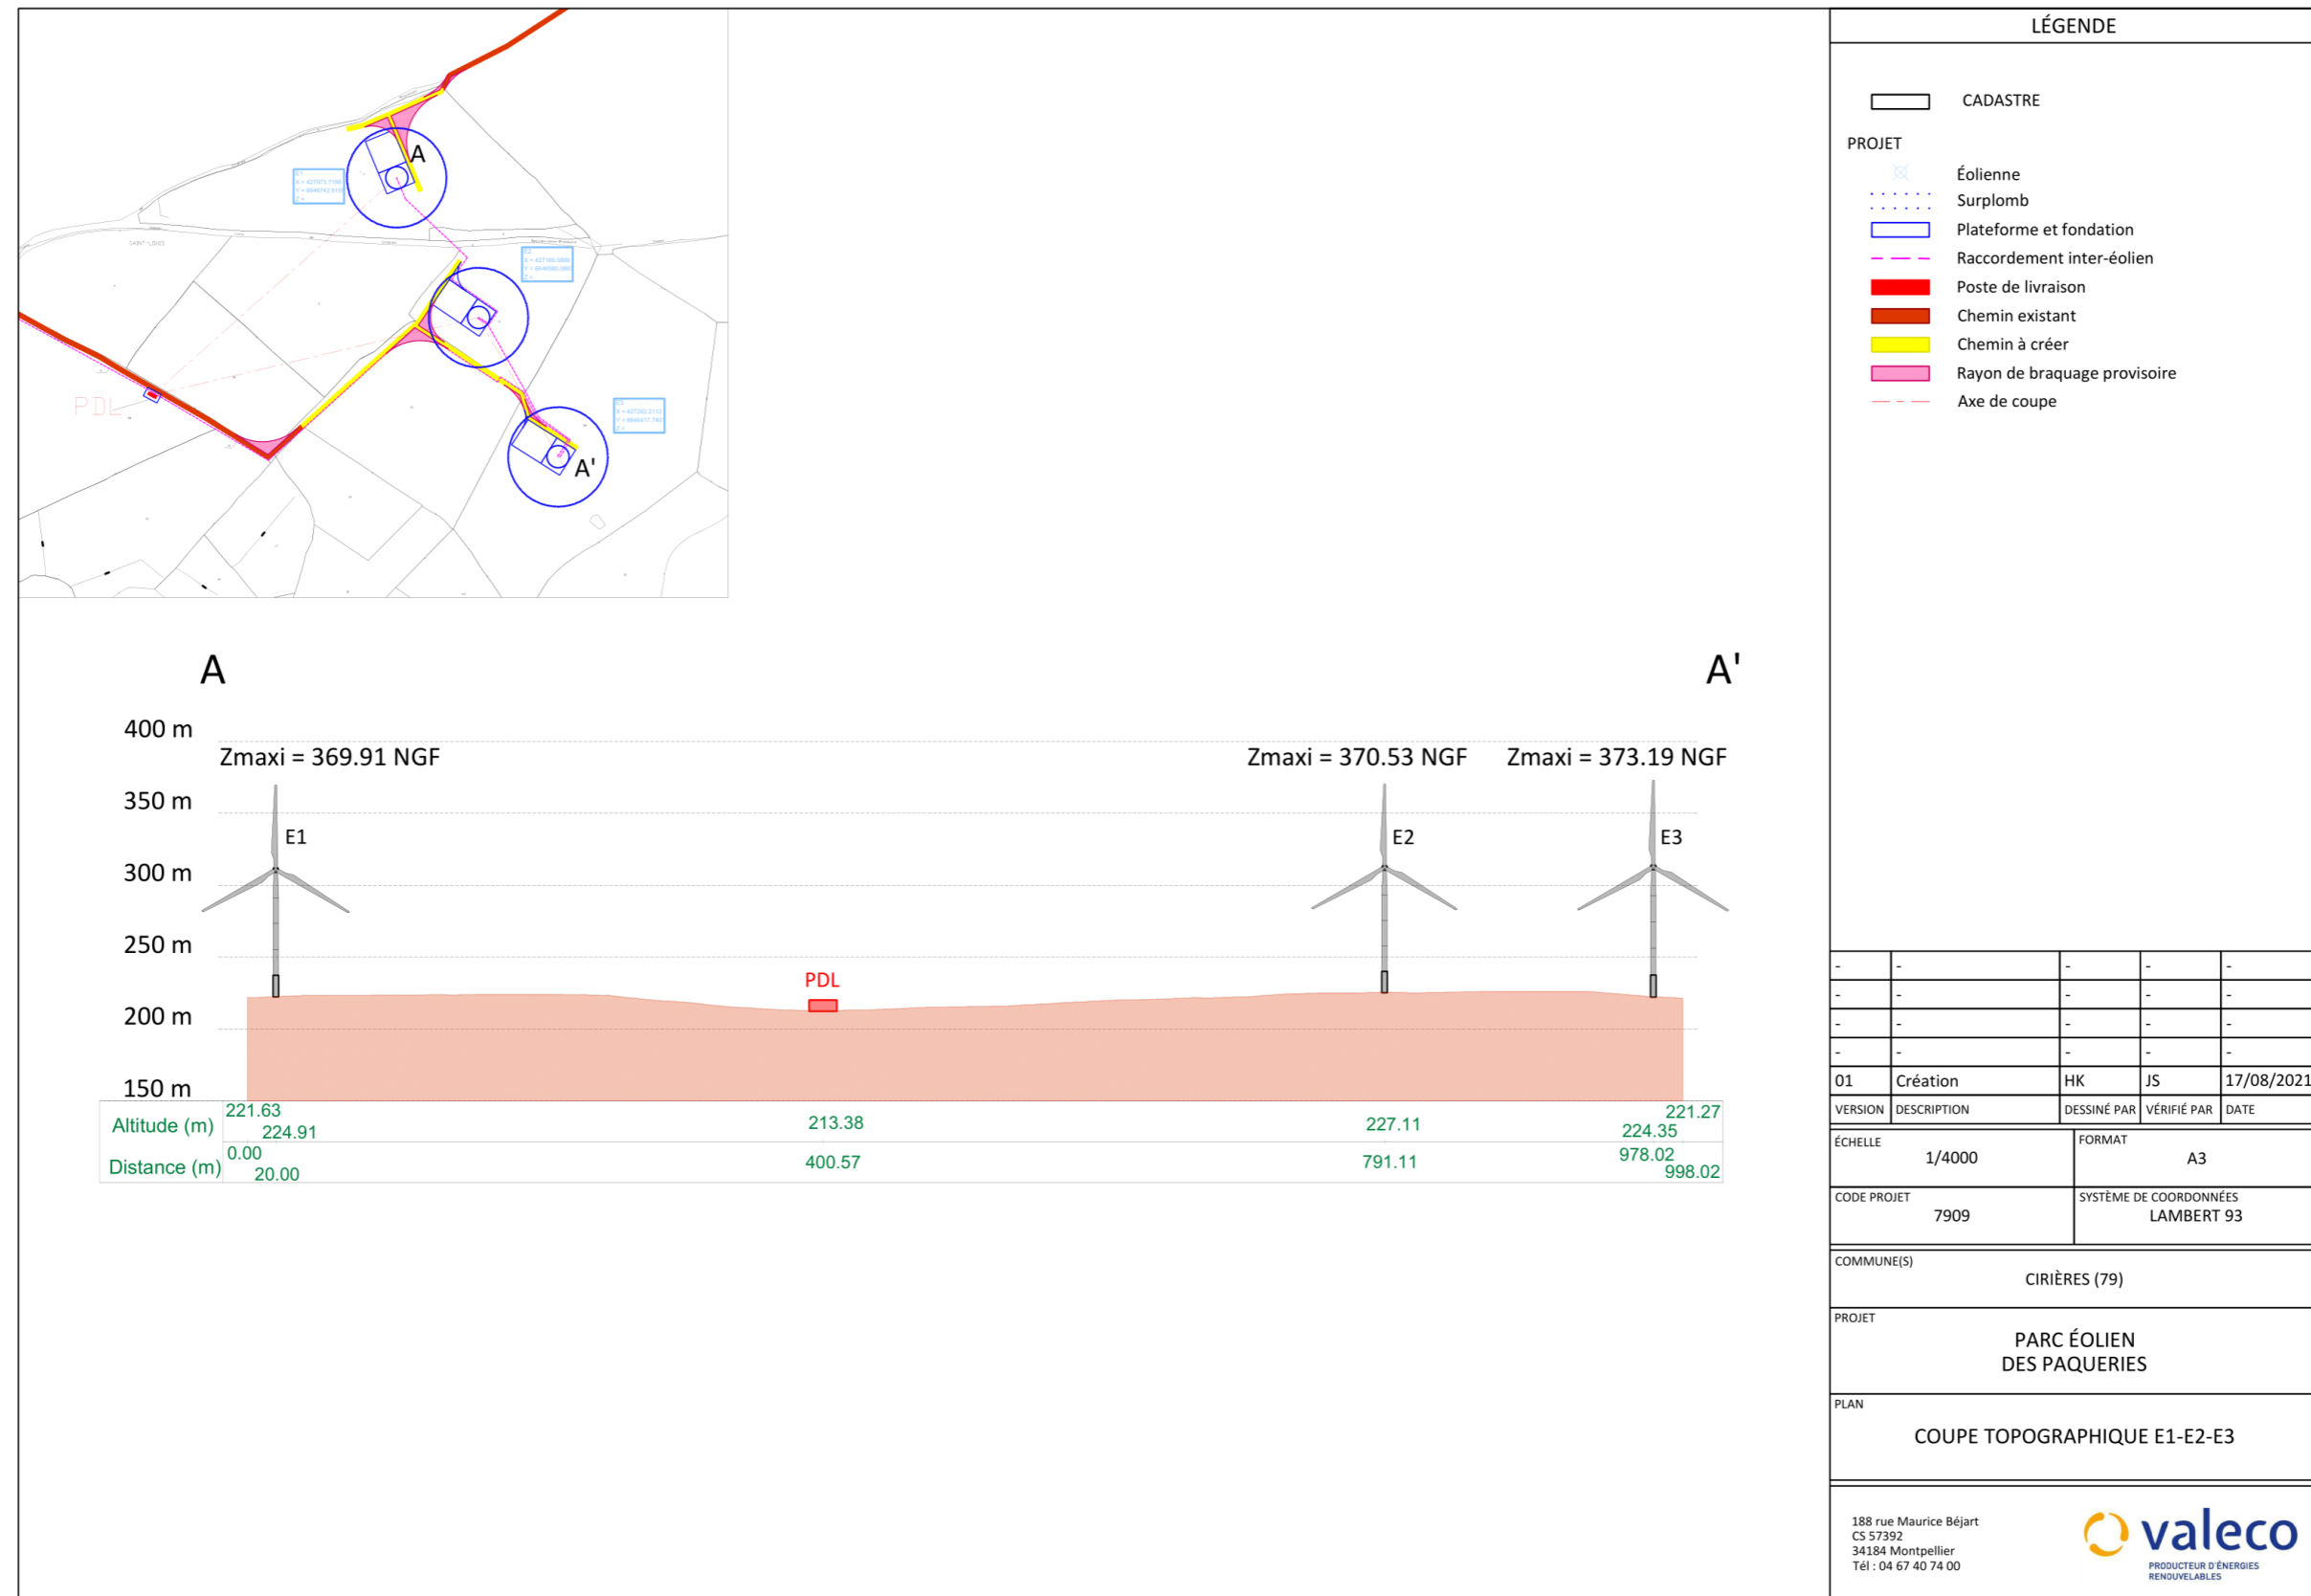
A

A'

PDL

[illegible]

A

A'

400 m

Zmaxi = 369.91 NGF

Zmaxi = 370.53 NGF

Zmaxi = 373.19 NGF

350 m

E1

E2

E3

300 m

250 m

PDL

200 m

150 m

| Altitude (m) | 221.63 224.91 | 213.38 | 227.11 | 221.27 224.35 |
|---|---|---|---|---|
| Distance (m) | 0.00 20.00 | 400.57 | 791.11 | 978.02 998.02 |

LÉGENDE

CADASTRE

PROJET

Éolienne

Surplomb

Plateforme et fondation

Raccordement inter-éolien

Poste de livraison

Chemin existant

Chemin à créer

Rayon de braquage provisoire

Axe de coupe

| - | - | - | - | - |
|---|---|---|---|---|
| - | - | - | - | - |
| - | - | - | - | - |
| - | - | - | - | - |
| 01 | Création | HK | JS | 17/08/2021 |
| VERSION | DESCRIPTION | DESSINÉ PAR | VÉRIFIÉ PAR | DATE |

ÉCHELLE
1/4000

FORMAT
A3

CODE PROJET
7909

SYSTÈME DE COORDONNÉES
LAMBERT 93

COMMUNE(S)
CIRIÈRES (79)

PROJET
PARC ÉOLIEN
DES PAQUERIES

PLAN
COUPE TOPOGRAPHIQUE E1-E2-E3

188 rue Maurice Béjart
CS 57392
34184 Montpellier
Tél : 04 67 40 74 00

valeco
PRODUCTEUR D'ÉNERGIES RENOUVELABLES